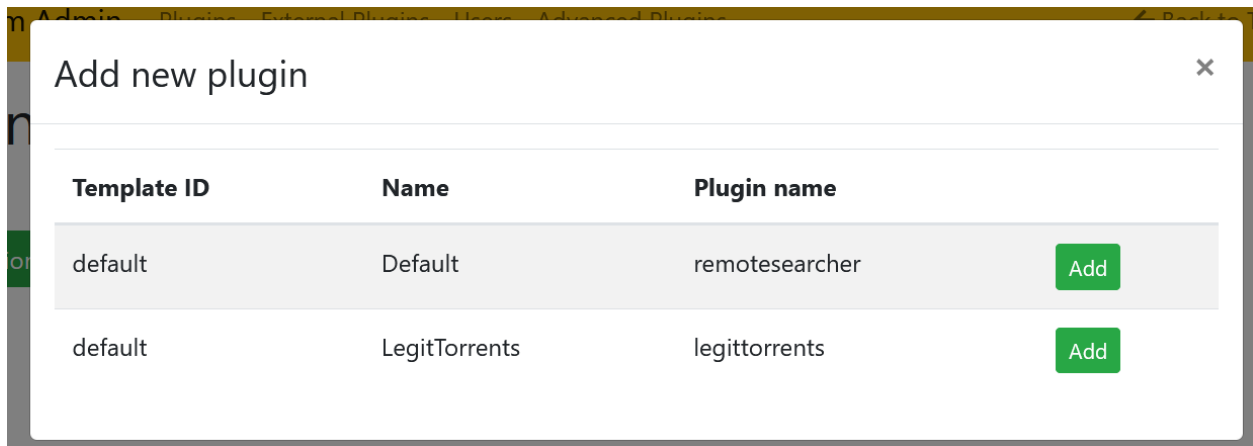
m Admin Plugins External Plugins Users Advanced Plugins Back to

Add new plugin ×

| Template ID | Name | Plugin name | |
|---|---|---|---|
| default | Default | remotesearcher | Add |
| default | LegitTorrents | legittorrents | Add |